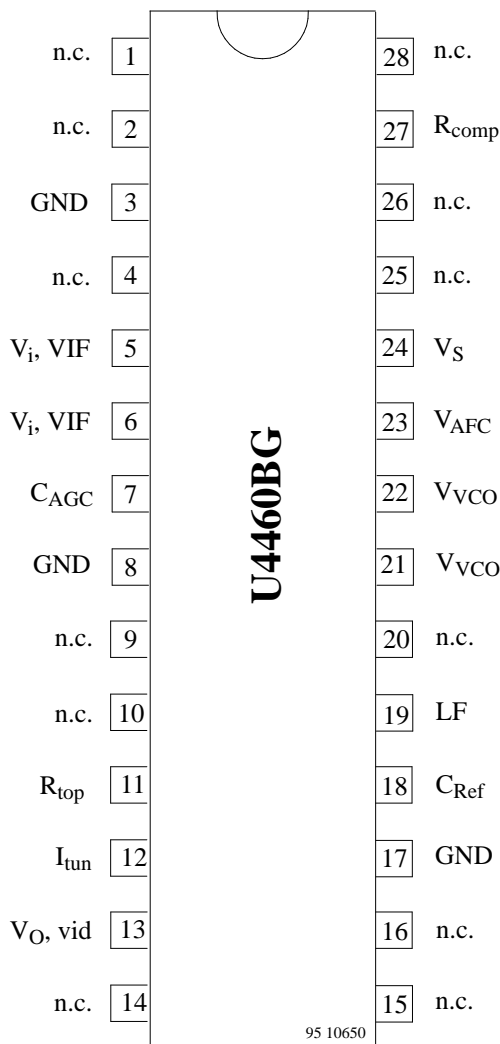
n.c. 1
n.c. 2
GND 3
n.c. 4
$V_i$, VIF 5
$V_i$, VIF 6
$C_{AGC}$ 7
GND 8
n.c. 9
n.c. 10
$R_{top}$ 11
$I_{tun}$ 12
$V_O$, vid 13
n.c. 14

U4460BG

28 n.c.
27 $R_{comp}$
26 n.c.
25 n.c.
24 $V_S$
23 $V_{AFC}$
22 $V_{VCO}$
21 $V_{VCO}$
20 n.c.
19 LF
18 $C_{Ref}$
17 GND
16 n.c.
15 n.c.

95 10650